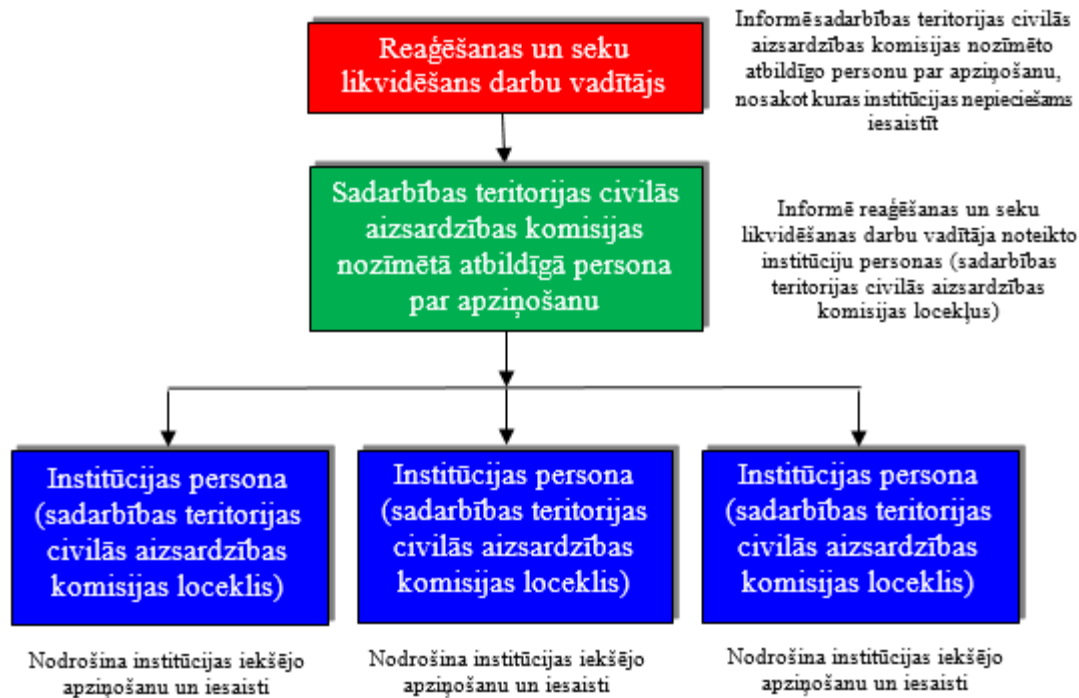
Reaģēšanas un seku likvidēšans darbu vadītājs

Informēsadarbības teritorijas civilās aizsardzības komisijas nozīmēto atbildīgo personu par apziņošanu, nosakot kuras institūcijas nepieciešams iesaistīt

Sadarbības teritorijas civilās aizsardzības komisijas nozīmētā atbildīgā persona par apziņošanu

Informē reaģēšanas un seku likvidēšanas darbu vadītāja noteikto institūciju personas (sadarbības teritorijas civilās aizsardzības komisijas locekļus)

Institūcijas persona (sadarbības teritorijas civilās aizsardzības komisijas loceklis)

Nodrošina institūcijas iekšējo apziņošanu un iesaisti

Institūcijas persona (sadarbības teritorijas civilās aizsardzības komisijas loceklis)

Nodrošina institūcijas iekšējo apziņošanu un iesaisti

Institūcijas persona (sadarbības teritorijas civilās aizsardzības komisijas loceklis)

Nodrošina institūcijas iekšējo apziņošanu un iesaisti